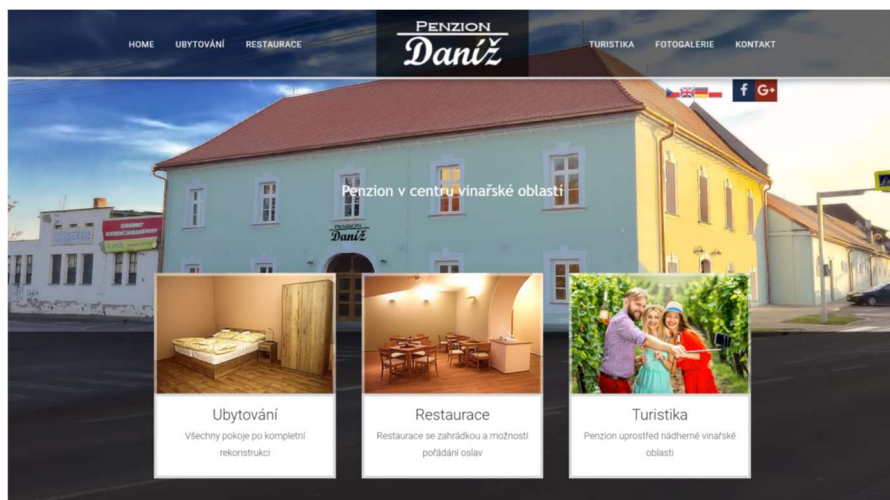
HOME UBYTOVÁNÍ RESTAURACE

PENZION
Daníž

TURISTIKA FOTOGALERIE KONTAKT

f G+

Penzion v centru vinařské oblasti

PENZION
Daníž

Ubytování
Všechny pokoje po kompletní rekonstrukci

Restaurace
Restaurace se zahrádkou a možností pořádání oslav

Turistika
Penzion uprostřed nádherné vinařské oblasti